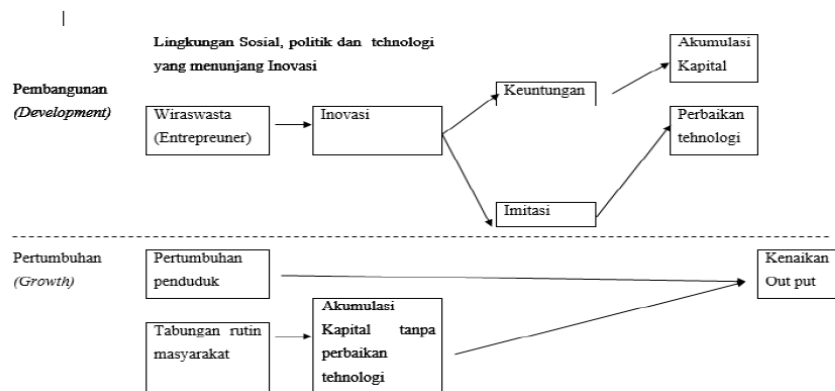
|

Lingkungan Sosial, politik dan tchnologi yang menunjang Inovasi

Pembangunan
(Development)

Wiraswasta (Entrepreuner)

Inovasi

Keuntungan

Akumulasi Kapital

Perbaikan tehnologi

Imitasi

Pertumbuhan
(Growth)

Pertumbuhan penduduk

Kenaikan Out put

Tabungan rutin masyarakat

Akumulasi Kapital tanpa perbaikan tehnologi